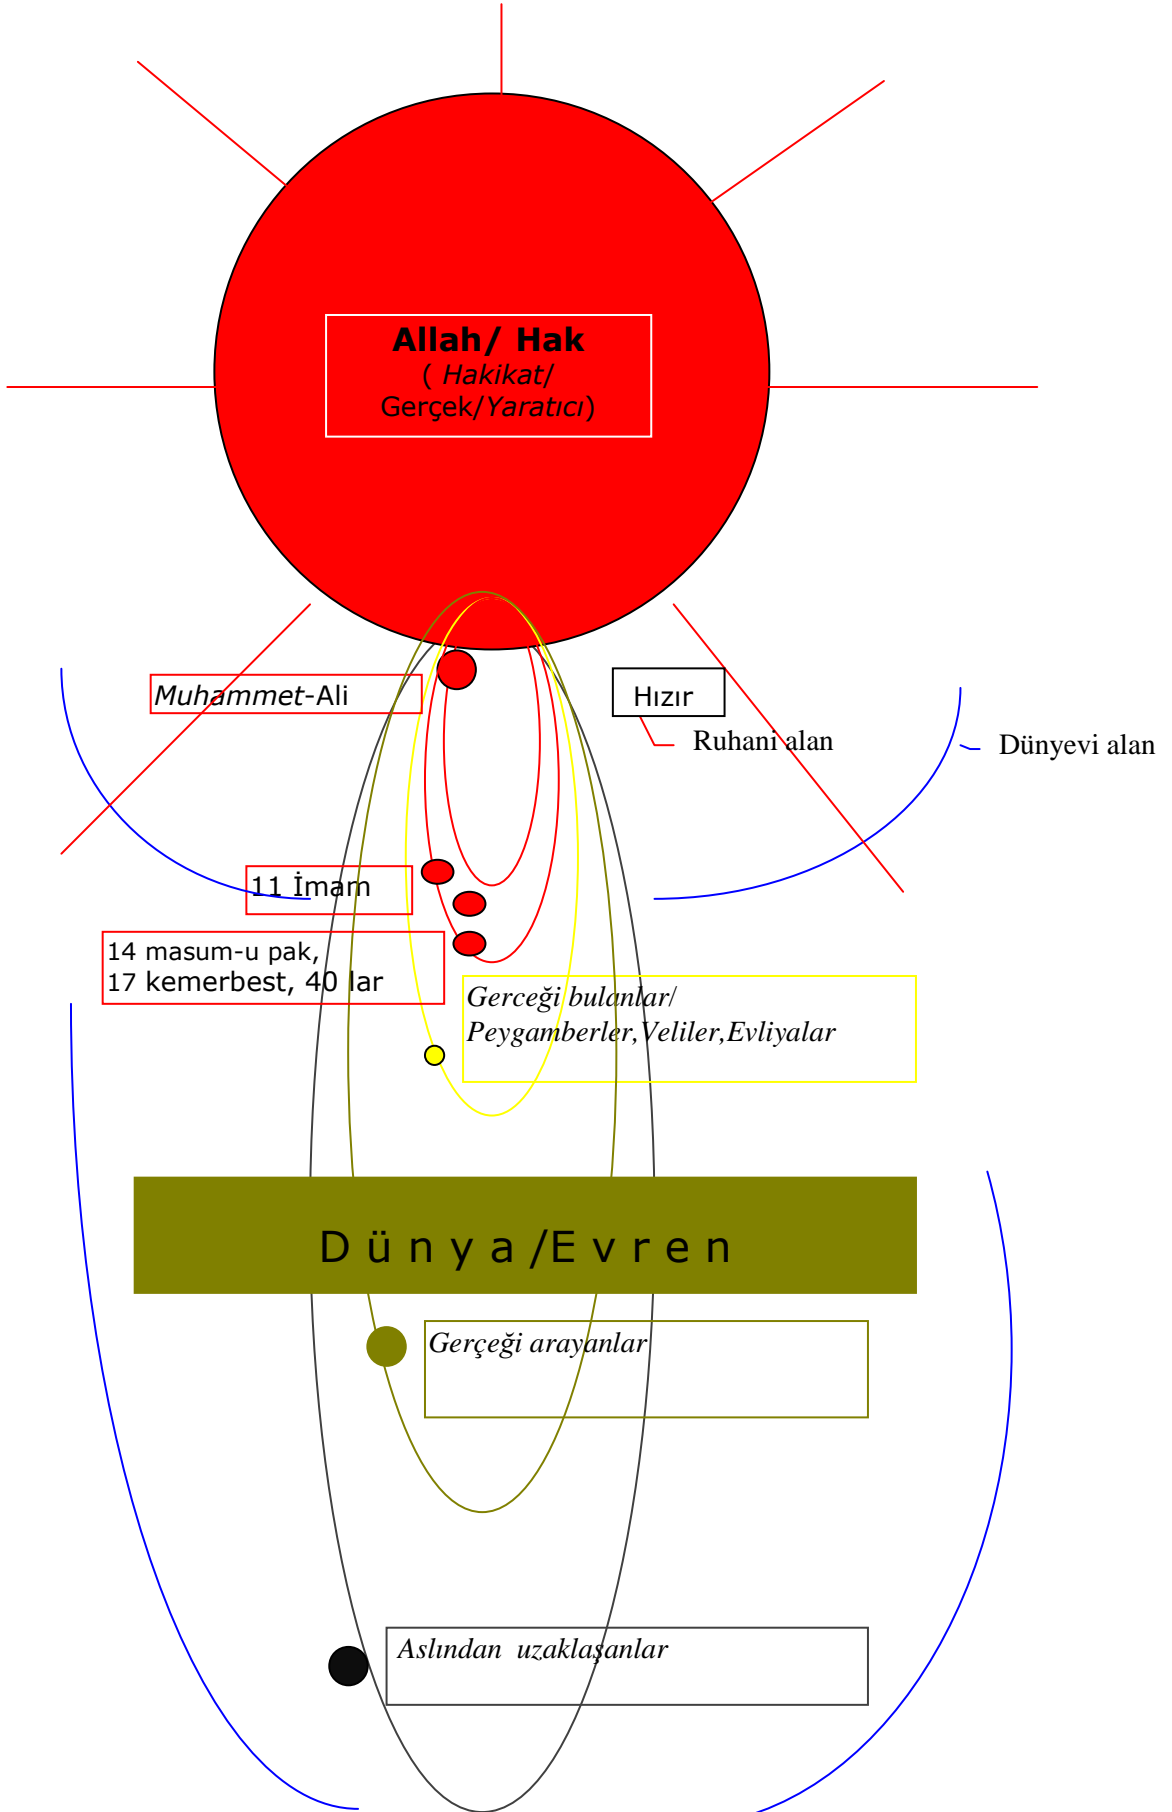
Allah/ Hak
( Hakikat/ Gerçek/Yaratıcı)

Muhammet-Ali

Hızır

Ruhani alan

Dünyevi alan

11 İmam

14 masum-u pak,
17 kemerbest, 40 lar

Gerceği bulanlar/
Peygamberler,Veliler,Evliyalar

D ü n y a /E v r e n

Gerçeği arayanlar

Aslından uzaklaşanlar